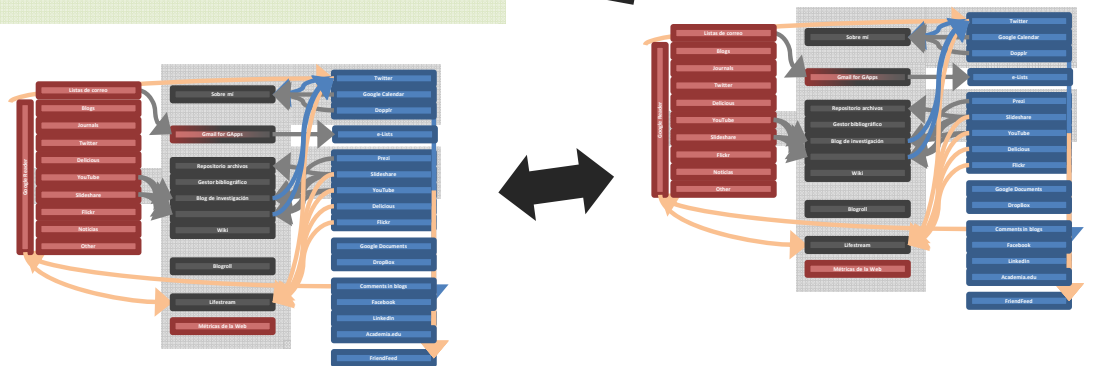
Google Reader

Listas de correo
Blogs
Journals
Twitter
Delicious
YouTube
Slideshare
Flickr
Noticias
Other

Sobre mí
Gmail for GApps
Repositorio archivos
Gestor bibliográfico
Blog de investigación
Wiki
Blogroll
Lifestream
Métricas de la Web

Twitter
Google Calendar
Dopplr
e-Lists
Prezi
Slideshare
YouTube
Delicious
Flickr
Google Documents
DropBox
Comments in blogs
Facebook
LinkedIn
Academia.edu
FriendFeed

Google Reader

Listas de correo
Blogs
Journals
Twitter
Delicious
YouTube
Slideshare
Flickr
Noticias
Other

Sobre mí
Gmail for GApps
Repositorio archivos
Gestor bibliográfico
Blog de investigación
Wiki
Blogroll
Lifestream
Métricas de la Web

Twitter
Google Calendar
Dopplr
e-Lists
Prezi
Slideshare
YouTube
Delicious
Flickr
Google Documents
DropBox
Comments in blogs
Facebook
LinkedIn
Academia.edu
FriendFeed